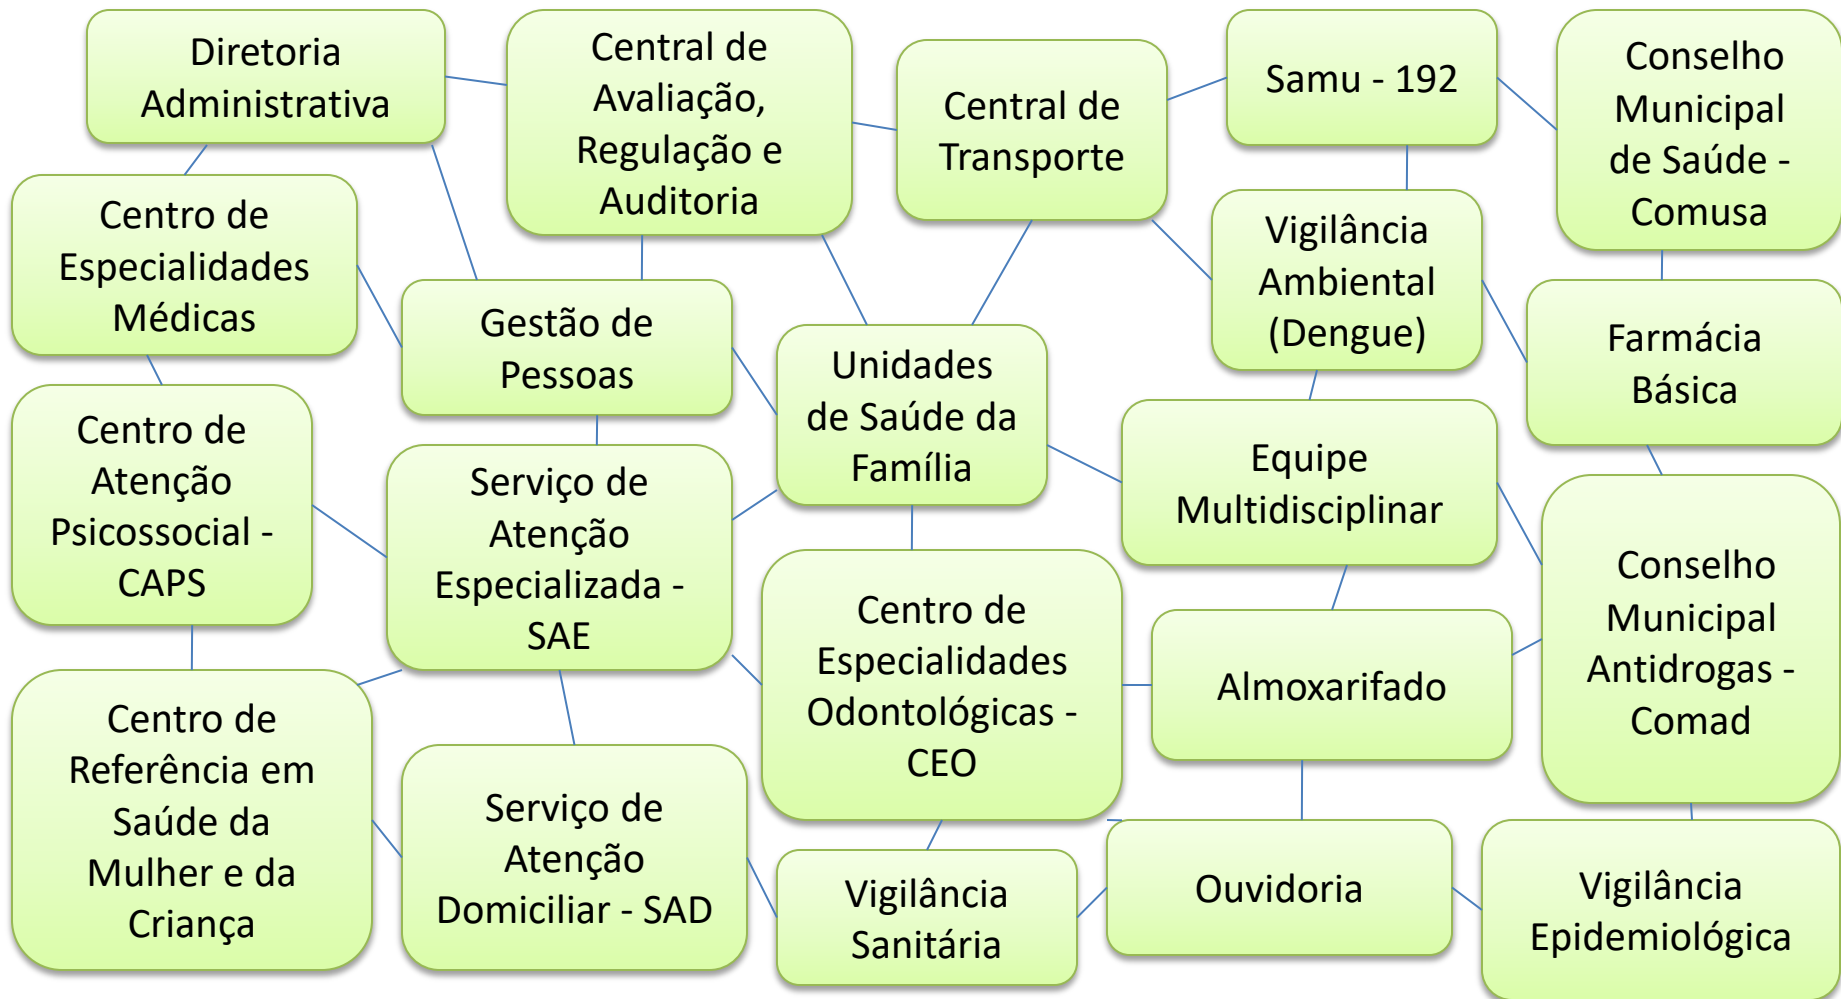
Diretoria Administrativa

Central de Avaliação, Regulação e Auditoria

Central de Transporte

Samu - 192

Conselho Municipal de Saúde - Comusa

Centro de Especialidades Médicas

Gestão de Pessoas

Unidades de Saúde da Família

Vigilância Ambiental (Dengue)

Farmácia Básica

Centro de Atenção Psicossocial - CAPS

Serviço de Atenção Especializada - SAE

Equipe Multidisciplinar

Conselho Municipal Antidrogas - Comad

Centro de Especialidades Odontológicas - CEO

Almoxarifado

Centro de Referência em Saúde da Mulher e da Criança

Serviço de Atenção Domiciliar - SAD

Vigilância Sanitária

Ouvidoria

Vigilância Epidemiológica